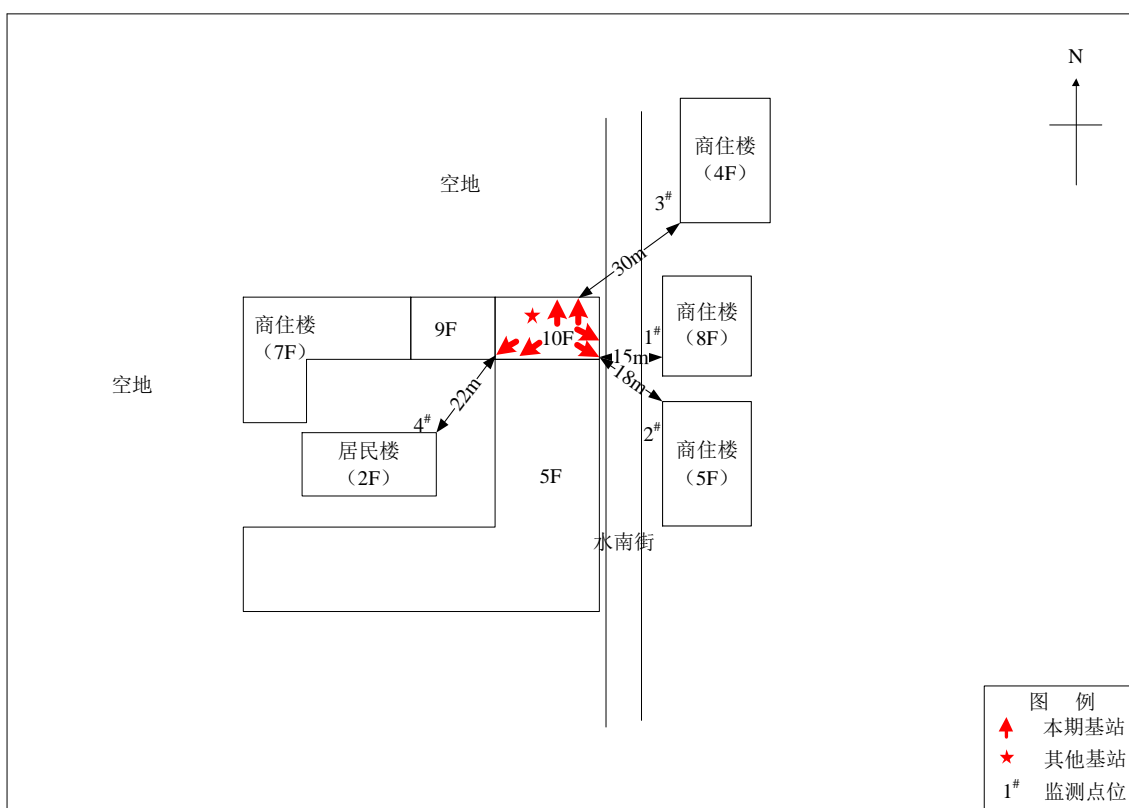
N

空地

商住楼
（4F）

$3^{\#}$

30m

商住楼
（7F）

9F

10F

商住楼
（8F）

$1^{\#}$

15m

18m

空地

22m

$4^{\#}$

居民楼
（2F）

5F

$2^{\#}$

商住楼
（5F）

水南街

图 例
本期基站
其他基站
$1^{\#}$ 监测点位